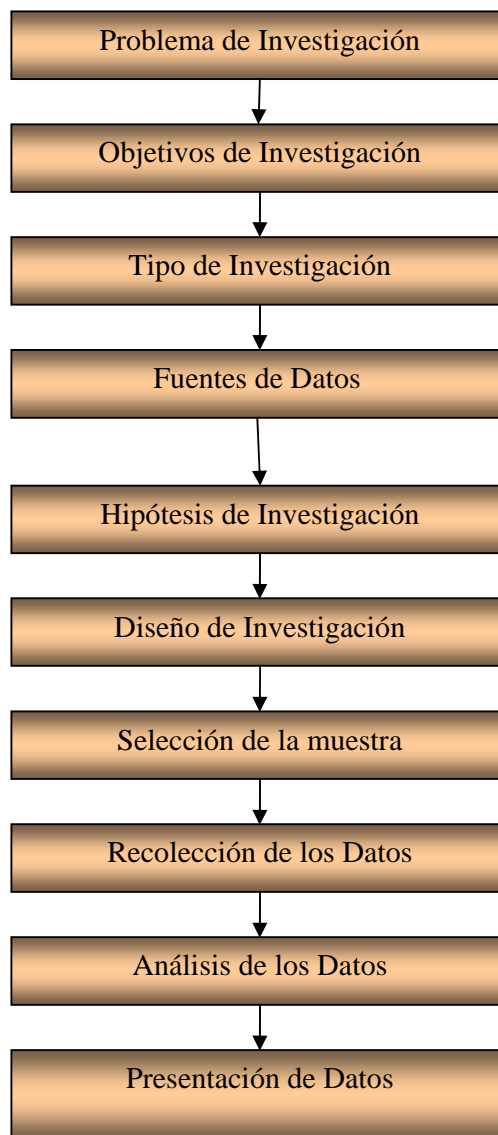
Problema de Investigación

Objetivos de Investigación

Tipo de Investigación

Fuentes de Datos

Hipótesis de Investigación

Diseño de Investigación

Selección de la muestra

Recolección de los Datos

Análisis de los Datos

Presentación de Datos